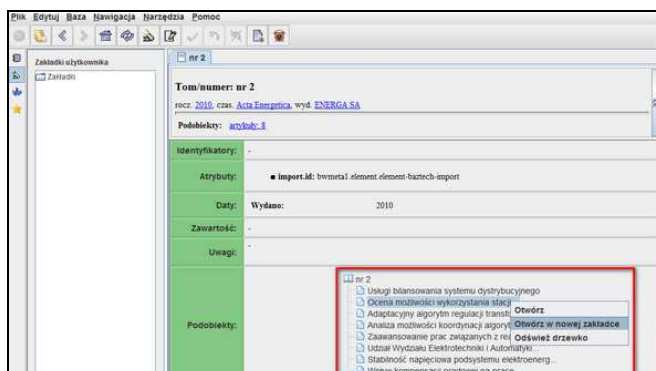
Plik Edytuj Baza Nawigacja Narzędzia Pomoc

Zakładki użytkownika
Zakładki

nr 2

Tom/numer: nr 2

rocz. 2010, czas. Acta Energetica, wyd. ENERGA SA

Podobiekty: artykuły: 8

| Identyfikatory: | - |
|---|---|
| Atrybuty: | • import.id: bwmeta1.element.element-baztech-import |
| Daty: | Wydano: 2010 |
| Zawartość: | - |
| Uwagi: | - |
| Podobiekty: | nr 2 |

nr 2
Usługi bilansowania systemu dystrybucyjnego
Ocena możliwości wykorzystania stacj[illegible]
Adaptacyjny algorytm regulacji transf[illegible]
Analiza możliwości koordynacji algory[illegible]
Zaawansowanie prac związanych z re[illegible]
Udział Wydziału Elektrotechniki i Automatyki
Stabilność napięciowa podsystemu elektroenerg...
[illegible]

Otwórz
Otwórz w nowej zakładce
Odśwież drzewko